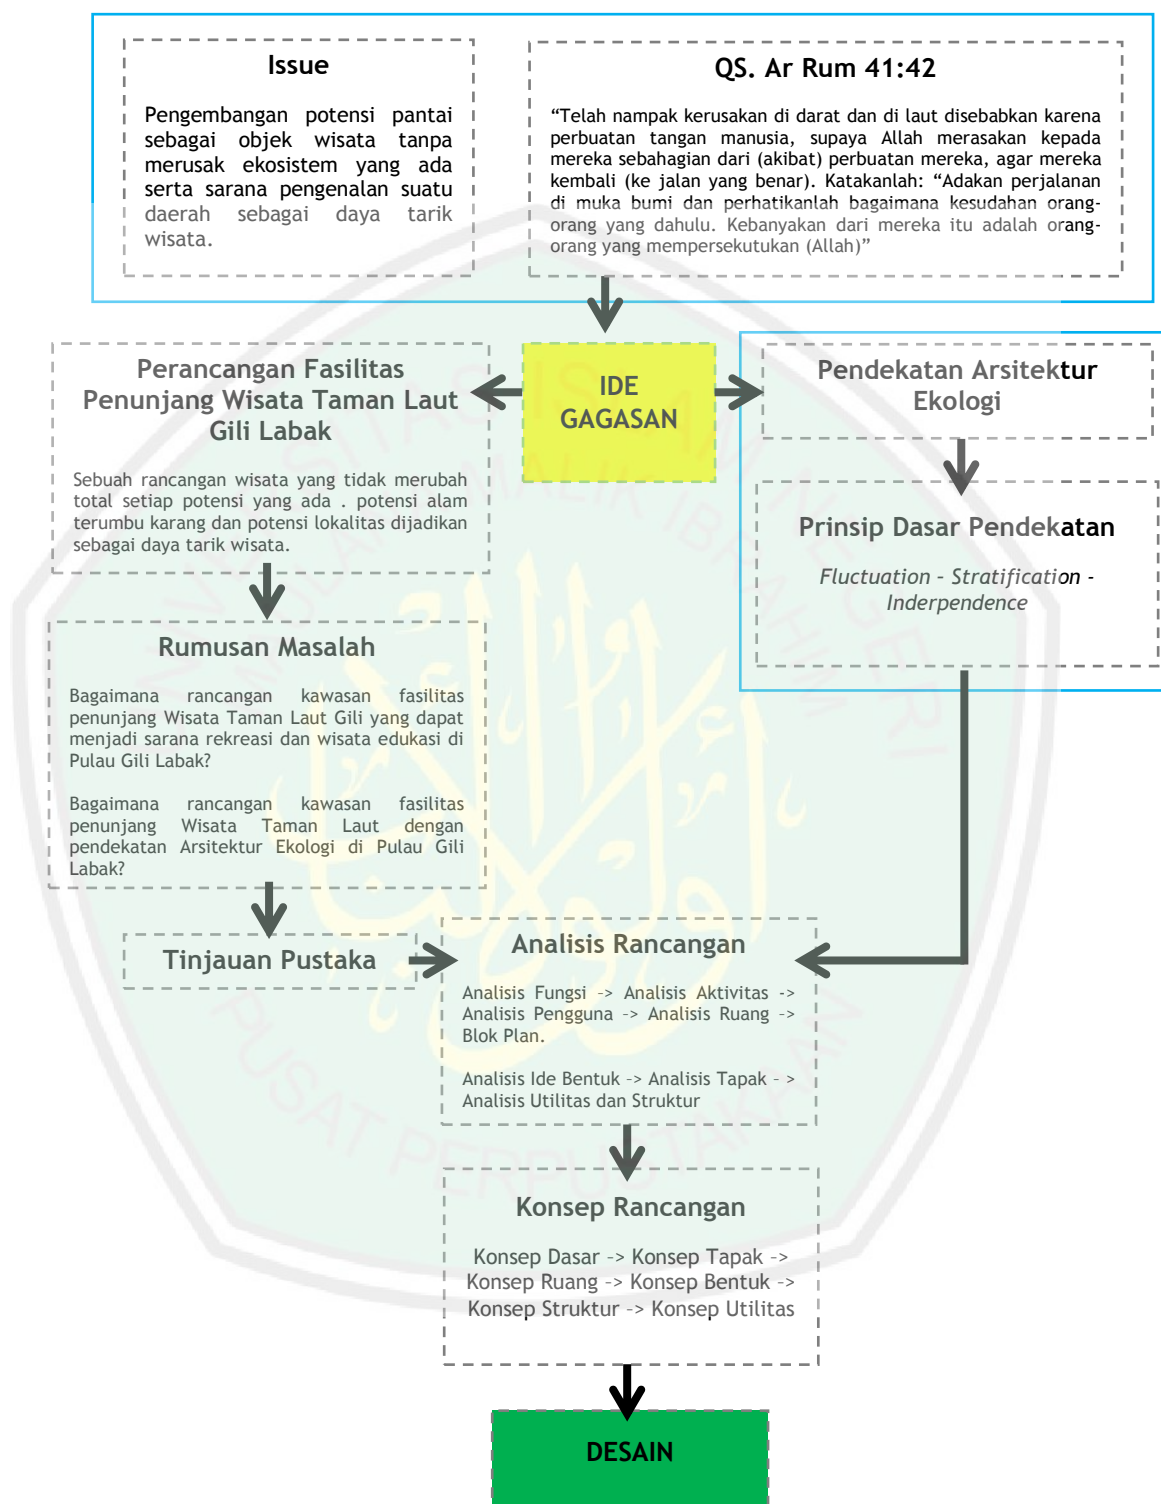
Issue

Pengembangan potensi pantai sebagai objek wisata tanpa merusak ekosistem yang ada serta sarana pengenalan suatu daerah sebagai daya tarik wisata.

QS. Ar Rum 41:42

“Telah nampak kerusakan di darat dan di laut disebabkan karena perbuatan tangan manusia, supaya Allah merasakan kepada mereka sebahagian dari (akibat) perbuatan mereka, agar mereka kembali (ke jalan yang benar). Katakanlah: “Adakan perjalanan di muka bumi dan perhatikanlah bagaimana kesudahan orang-orang yang dahulu. Kebanyakan dari mereka itu adalah orang-orang yang mempersekutukan (Allah)”

Perancangan Fasilitas Penunjang Wisata Taman Laut Gili Labak

Sebuah rancangan wisata yang tidak merubah total setiap potensi yang ada . potensi alam terumbu karang dan potensi lokalitas dijadikan sebagai daya tarik wisata.

IDE GAGASAN

Pendekatan Arsitektur Ekologi

Prinsip Dasar Pendekatan

Fluctuation - Stratification - Inderpendence

Rumusan Masalah

Bagaimana rancangan kawasan fasilitas penunjang Wisata Taman Laut Gili yang dapat menjadi sarana rekreasi dan wisata edukasi di Pulau Gili Labak?

Bagaimana rancangan kawasan fasilitas penunjang Wisata Taman Laut dengan pendekatan Arsitektur Ekologi di Pulau Gili Labak?

Tinjauan Pustaka

Analisis Rancangan

Analisis Fungsi -> Analisis Aktivitas -> Analisis Pengguna -> Analisis Ruang -> Blok Plan.

Analisis Ide Bentuk -> Analisis Tapak - > Analisis Utilitas dan Struktur

Konsep Rancangan

Konsep Dasar -> Konsep Tapak -> Konsep Ruang -> Konsep Bentuk -> Konsep Struktur -> Konsep Utilitas

DESAIN